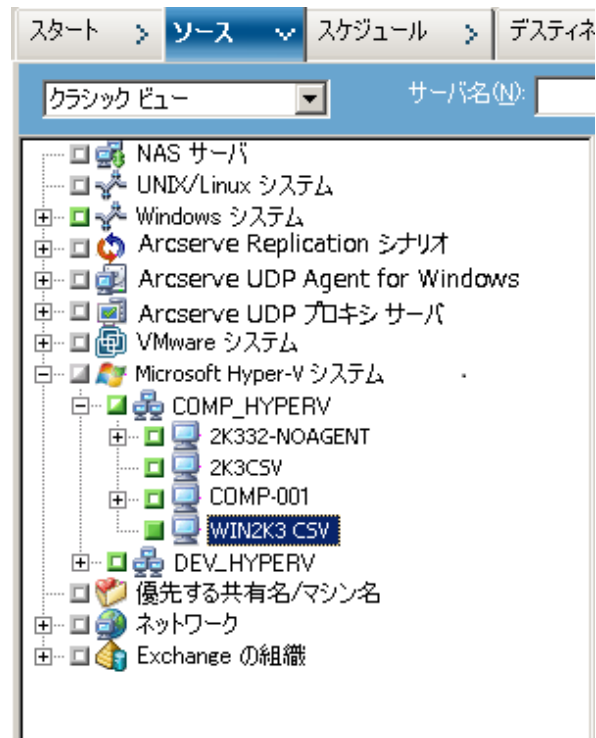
スタート > ソース スケジュール > デスティネ

クラシック ビュー

サーバ名(N):

NAS サーバ
UNIX/Linux システム
Windows システム
Arcserve Replication シナリオ
Arcserve UDP Agent for Windows
Arcserve UDP プロキシ サーバ
VMware システム
Microsoft Hyper-V システム
COMP_HYPERV
2K332-NOAGENT
2K3CSV
COMP-001
WIN2K3 CSV
DEV_HYPERV
優先する共有名/マシン名
ネットワーク
Exchange の組織